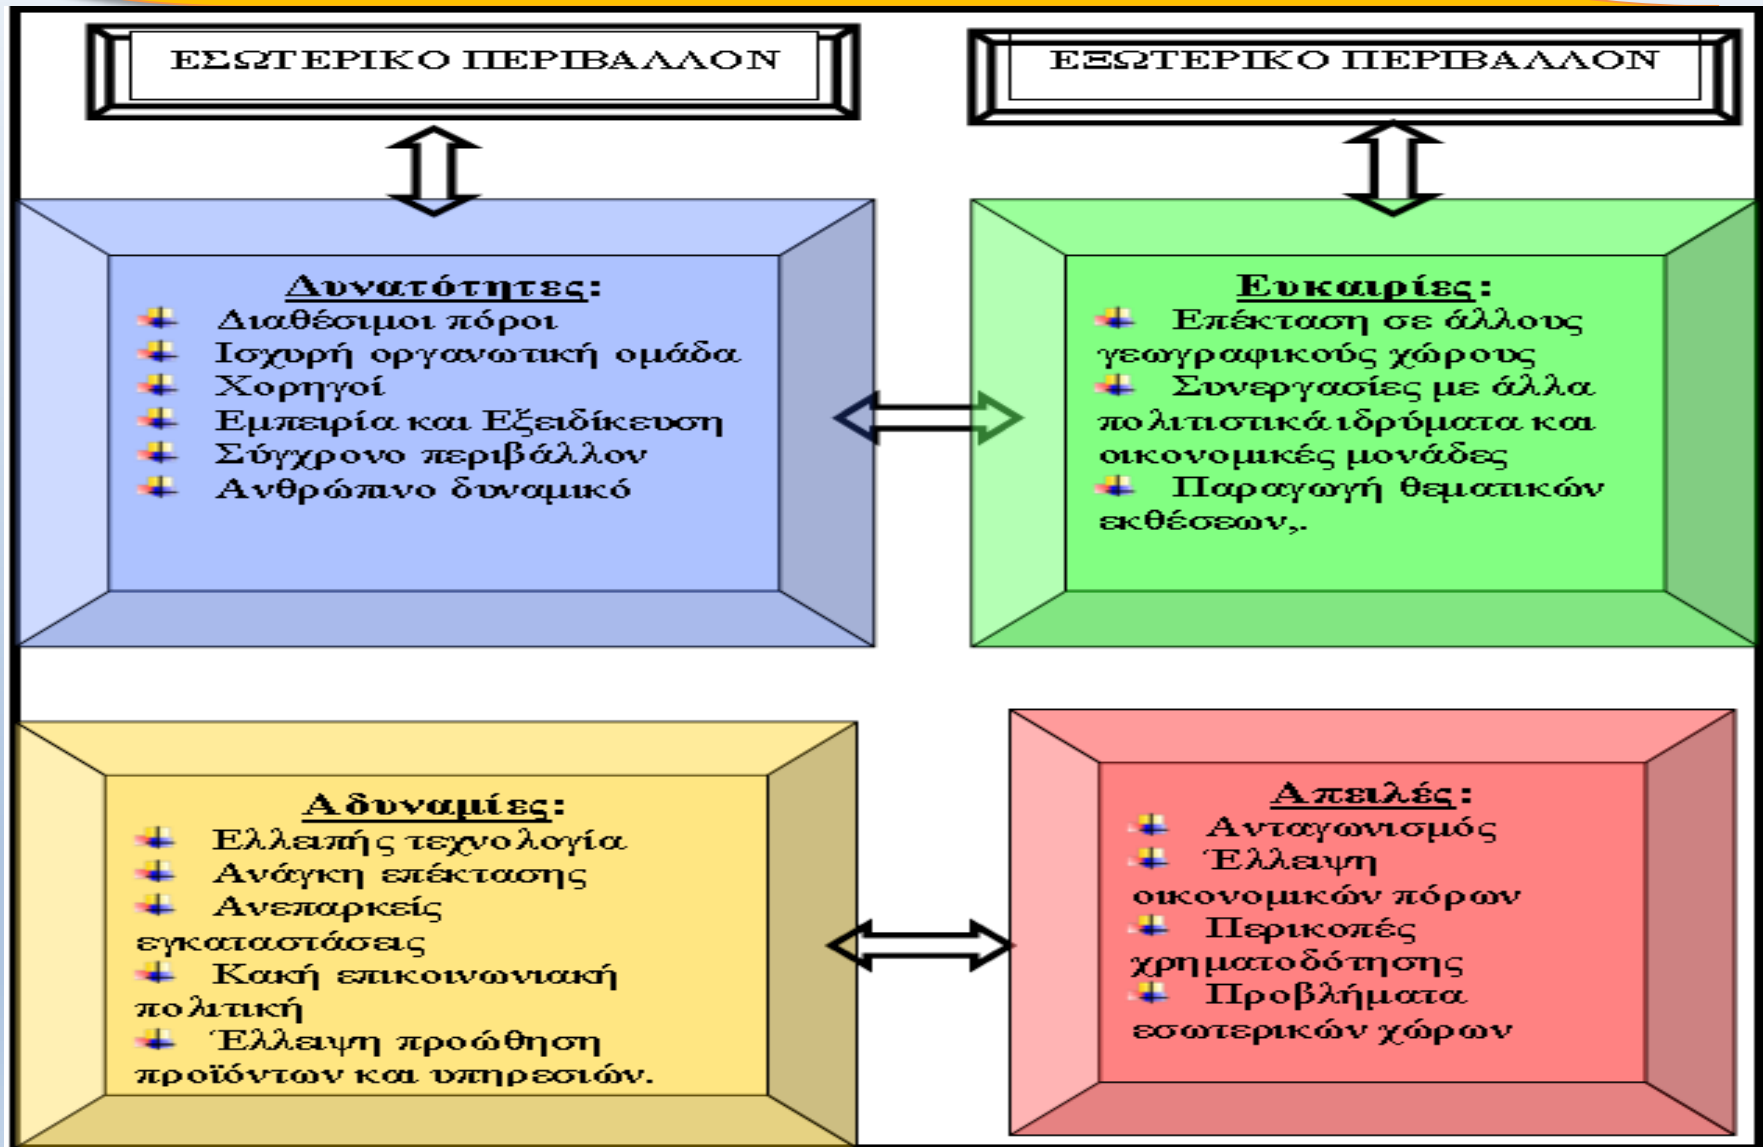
ΕΣΩΤΕΡΙΚΟ ΠΕΡΙΒΑΛΛΟΝ

ΕΞΩΤΕΡΙΚΟ ΠΕΡΙΒΑΛΛΟΝ

Δυνατότητες:
Διαθέσιμοι πόροι
Ισχυρή οργανωτική ομάδα
Χορηγοί
Εμπειρία και Εξειδίκευση
Σύγχρονο περιβάλλον
Ανθρώπινο δυναμικό

Ευκαιρίες:
Επέκταση σε άλλους γεωγραφικούς χώρους
Συνεργασίες με άλλα πολιτιστικά ιδρύματα και οικονομικές μονάδες
Παραγωγή θεματικών εκθέσεων,.

Αδυναμίες:
Ελλειπής τεχνολογία
Ανάγκη επέκτασης
Ανεπαρκείς εγκαταστάσεις
Κακή επικοινωνιακή πολιτική
Έλλειψη προώθηση προϊόντων και υπηρεσιών.

Απειλές:
Ανταγωνισμός
Έλλειψη οικονομικών πόρων
Περικοπές χρηματοδότησης
Προβλήματα εσωτερικών χώρων